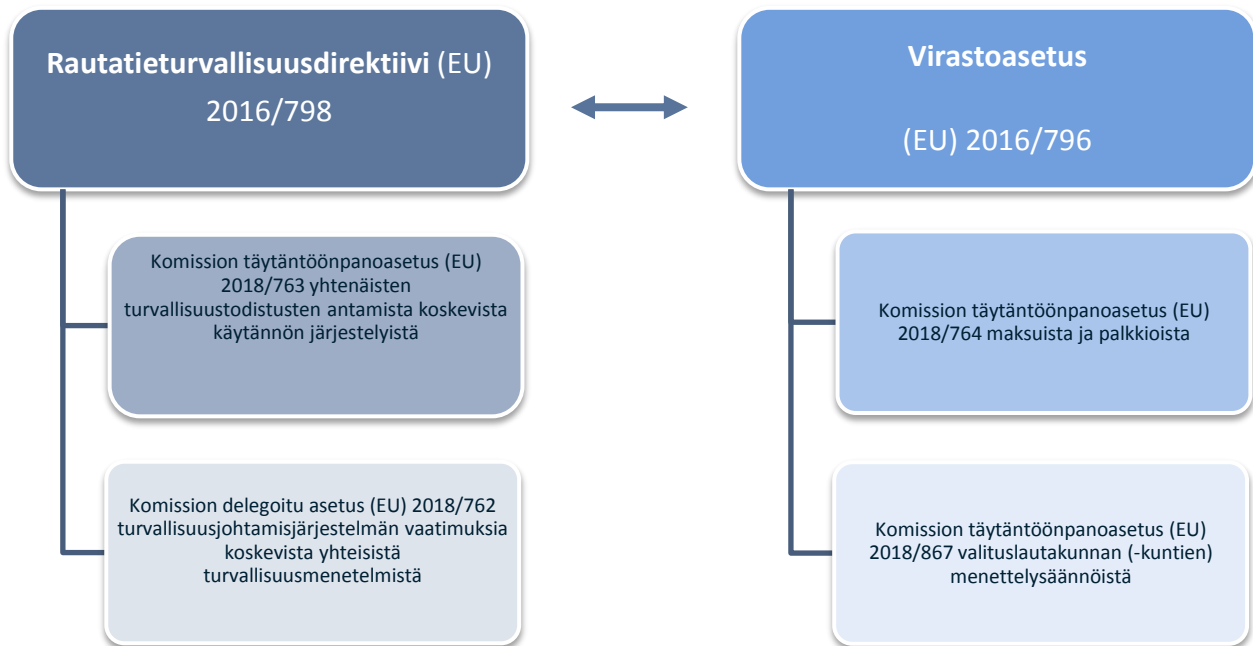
**Rautatieturvallisuusdirektiivi** (EU) 2016/798

Komission täytäntöönpanoasetus (EU) 2018/763 yhtenäisten turvallisuustodistusten antamista koskevista käytännön järjestelyistä

Komission delegoitu asetus (EU) 2018/762 turvallisuusjohtamisjärjestelmän vaatimuksia koskevista yhteisistä turvallisuusmenetelmistä

**Virastoasetus**

(EU) 2016/796

Komission täytäntöönpanoasetus (EU) 2018/764 maksuista ja palkkioista

Komission täytäntöönpanoasetus (EU) 2018/867 valituslautakunnan (-kuntien) menettelysäännöistä